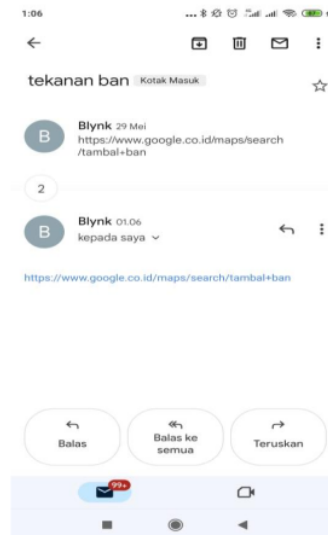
1:06

tekanan ban Kotak Masuk

B
Blynk 29 Mei
https://www.google.co.id/maps/search/tambal+ban

2

B
Blynk 01.06
kepada saya

https://www.google.co.id/maps/search/tambal+ban

Balas

Balas ke semua

Teruskan

99+